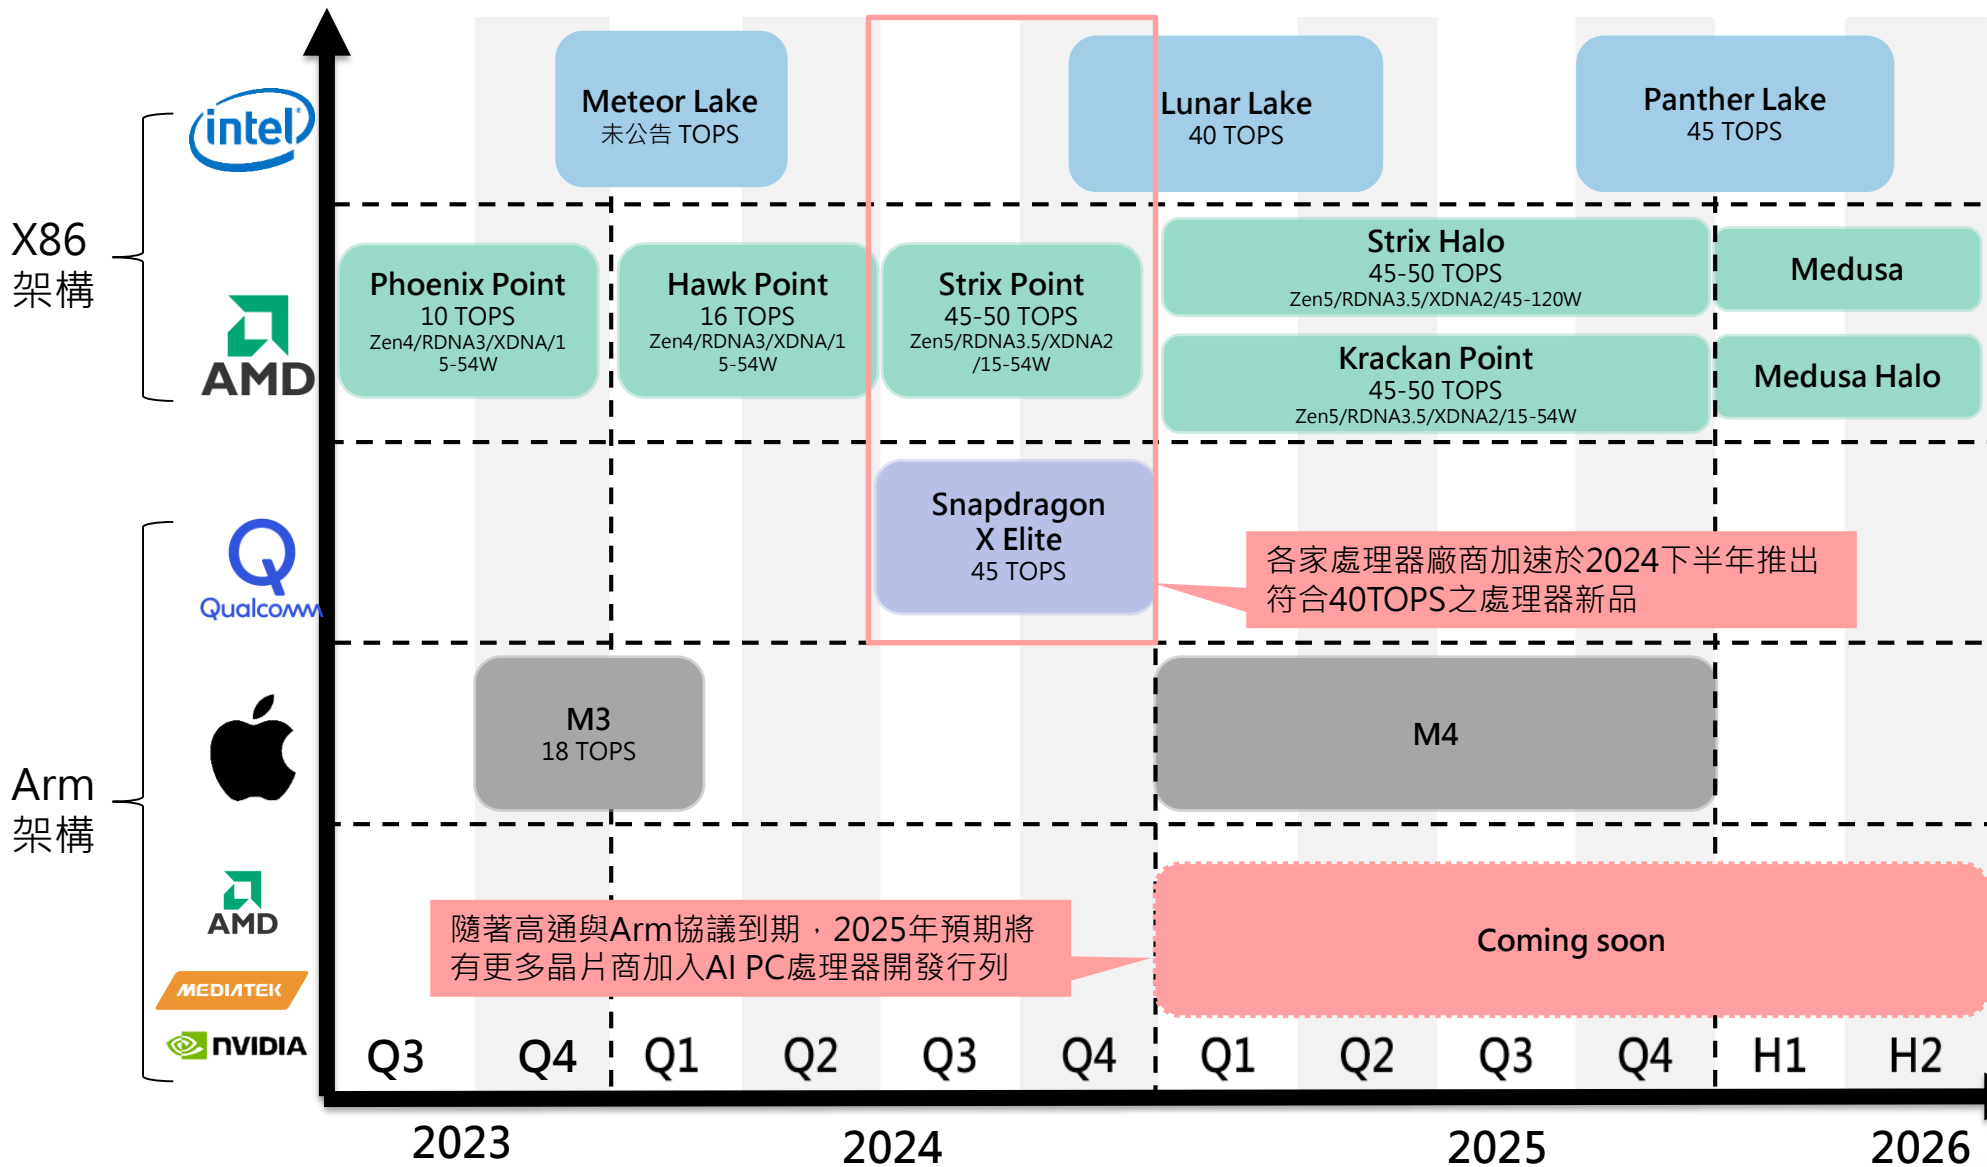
intel

Meteor Lake
未公告 TOPS

Lunar Lake
40 TOPS

Panther Lake
45 TOPS

X86
架構

AMD

Phoenix Point
10 TOPS
Zen4/RDNA3/XDNA/15-54W

Hawk Point
16 TOPS
Zen4/RDNA3/XDNA/15-54W

Strix Point
45-50 TOPS
Zen5/RDNA3.5/XDNA2/15-54W

Strix Halo
45-50 TOPS
Zen5/RDNA3.5/XDNA2/45-120W

Medusa

Krackan Point
45-50 TOPS
Zen5/RDNA3.5/XDNA2/15-54W

Medusa Halo

Qualcomm

Snapdragon X Elite
45 TOPS

各家處理器廠商加速於2024下半年推出符合40TOPS之處理器新品

Arm
架構

M3
18 TOPS

M4

AMD
MEDIATEK
NVIDIA

隨著高通與Arm協議到期，2025年預期將有更多晶片商加入AI PC處理器開發行列

Coming soon

Q3 Q4 Q1 Q2 Q3 Q4 Q1 Q2 Q3 Q4 H1 H2

2023 2024 2025 2026